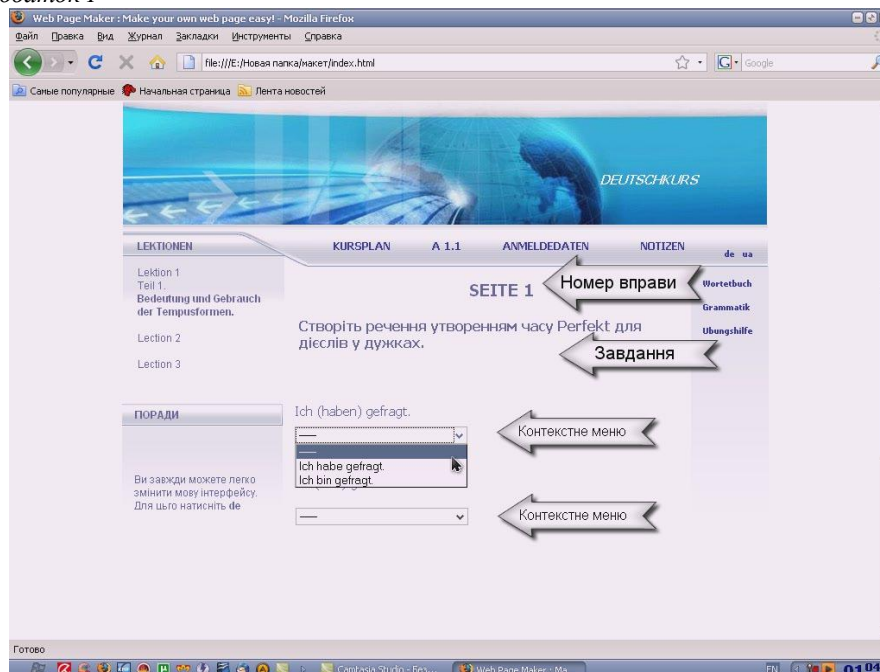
Web Page Maker : Make your own web page easy! - Mozilla Firefox

Файл Правка Вид Журнал Закладки Инструменты Справка

file:///E:/Новая папка/макет/index.html

Google

Самые популярные Начальная страница Лента новостей

DEUTSCHKURS

LEKTIONEN

KURSPLAN A 1.1 ANMELDEDATEN NOTIZEN de ua

Lektion 1
Teil 1.
Bedeutung und Gebrauch der Tempusformen.

Lection 2

Lection 3

SEITE 1

Номер вправи

Wortetbuch

Grammatik

Ubungshilfe

Створіть речення утворенням часу Perfekt для дієслів у дужках.

Завдання

ПОРАДИ

Ich (haben) gefragt.

Контекстне меню

—

Ich habe gefragt.
Ich bin gefragt.

Ви завжди можете легко змінити мову інтерфейсу. Для цього натисніть de

—

Контекстне меню

Готово

Camtasia Studio - Без...

Web Page Maker : Ma...

EN